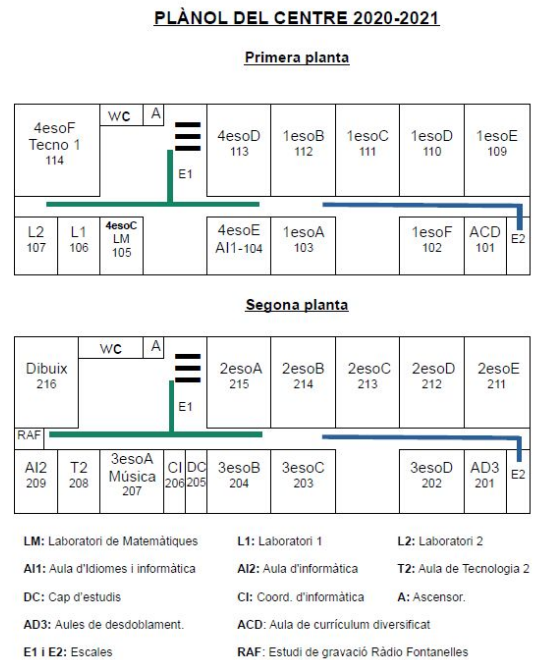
PLÀNOL DEL CENTRE 2020-2021

Primera planta

4esoF Tecno 1 114

WC

A

E1

4esoD 113

1esoB 112

1esoC 111

1esoD 110

1esoE 109

L2 107

L1 106

4esoC LM 105

4esoE AI1-104

1esoA 103

1esoF 102

ACD 101

E2

Segona planta

Dibuix 216

WC

A

E1

2esoA 215

2esoB 214

2esoC 213

2esoD 212

2esoE 211

RAF

AI2 209

T2 208

3esoA Música 207

CI 206

DC 205

3esoB 204

3esoC 203

3esoD 202

AD3 201

E2

LM: Laboratori de Matemàtiques

L1: Laboratori 1

L2: Laboratori 2

AI1: Aula d'Idiomes i informàtica

AI2: Aula d'informàtica

T2: Aula de Tecnologia 2

DC: Cap d'estudis

CI: Coord. d'informàtica

A: Ascensor.

AD3: Aules de desdoblament.

ACD: Aula de currículum diversificat

E1 i E2: Escales

RAF: Estudi de gravació Ràdio Fontanelles